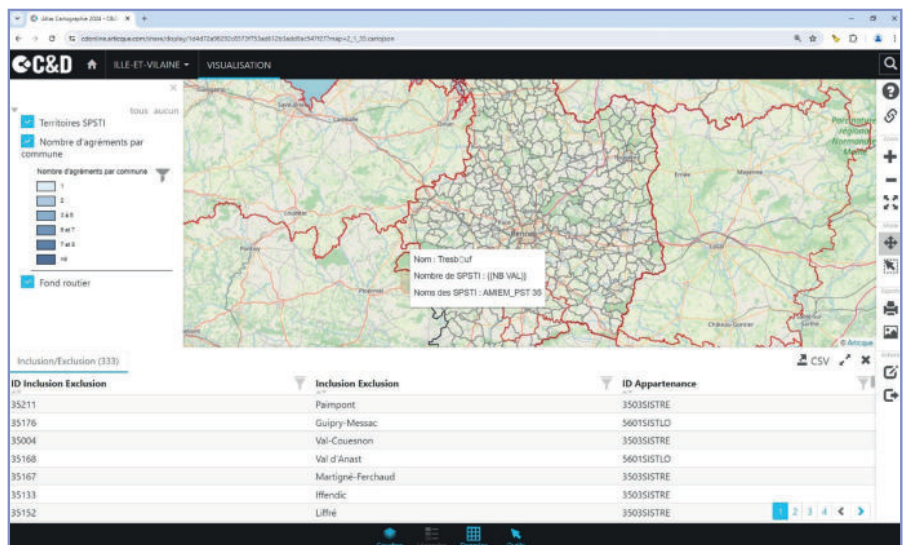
Atlas Cartographie 2024 - C&D
C&D ILLE-ET-VILAINE VISUALISATION
tous aucun
Territoires SPSTI
Nombre d'agréments par commune
Nombre d'agréments par commune
1
2
3 à 5
6 et 7
7 et 8
>8
Fond routier
Nom : Tresb□uf
Nombre de SPSTI : {(NB VAL)}
Noms des SPSTI : AMIEM_PST 35
Inclusion/Exclusion (333)
CSV
| ID Inclusion Exclusion | Inclusion Exclusion | ID Appartenance |
|---|---|---|
| 35211 | Paimpont | 3503SISTRE |
| 35176 | Guipry-Messac | 5601SISTLO |
| 35004 | Val-Couesnon | 3503SISTRE |
| 35168 | Val d'Anast | 5601SISTLO |
| 35167 | Martigné-Ferchaud | 3503SISTRE |
| 35133 | Iffendic | 3503SISTRE |
| 35152 | Liffré | 3503SISTRE |
1 2 3 4